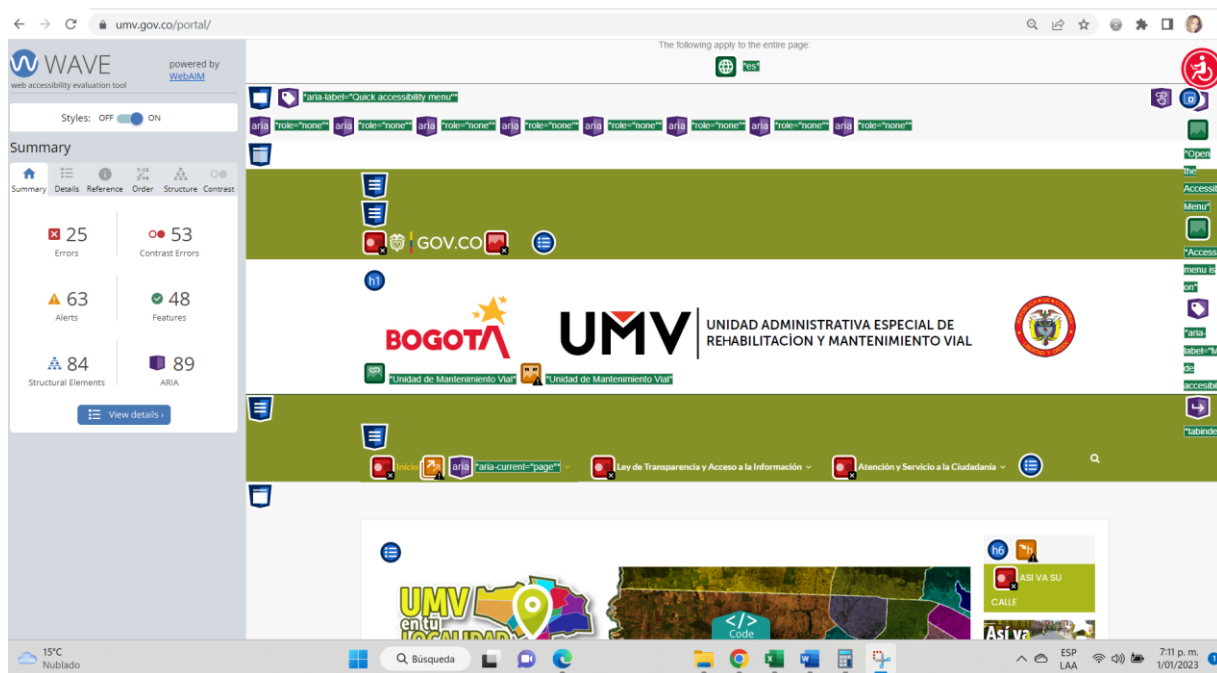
umv.gov.co/portal/

WAVE
web accessibility evaluation tool
powered by WebAIM

Styles: OFF ON

Summary

Summary Details Reference Order Structure Contrast

25 Errors
53 Contrast Errors
63 Alerts
48 Features
84 Structural Elements
89 ARIA

View details ›

The following apply to the entire page:
"es"

"aria-label="Quick accessibility menu""
aria "role="none"" aria "role="none"" aria "role="none"" aria "role="none"" aria "role="none"" aria "role="none"" aria "role="none"" aria "role="none""

GOV.CO

h1

BOGOTA

UMV UNIDAD ADMINISTRATIVA ESPECIAL DE REHABILITACION Y MANTENIMIENTO VIAL

"Unidad de Mantenimiento Vial" "Unidad de Mantenimiento Vial"

Inicio aria "aria-current="page"" Ley de Transparencia y Acceso a la Información Atención y Servicio a la Ciudadanía

h6 h

ASI VA SU CALLE

Así va

UMV en tu LOCALIDAD

Code

"Open the Accessi Menu"
"Access menu is on"
"aria-label="M de accesibi
"tabinde

15°C Nublado
Búsqueda
ESP LAA
7:11 p. m. 1/01/2023